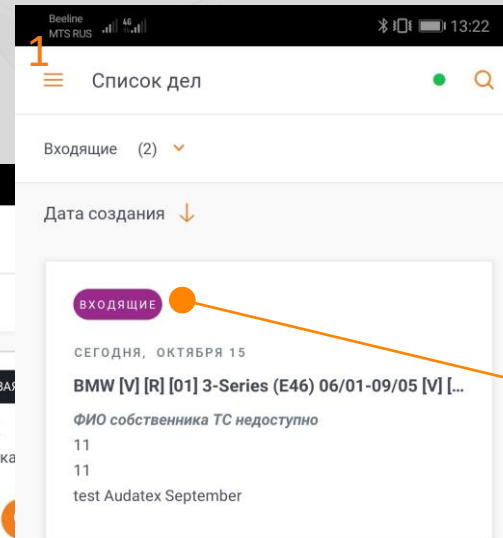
Beeline
MTS RUS
13:22

1

Список дел

Входящие (2)

Дата создания

ВХОДЯЩИЕ

СЕГОДНЯ, ОКТЯБРЯ 15

BMW [V] [R] [01] 3-Series (E46) 06/01-09/05 [V] [...

ФИО собственника ТС недоступно

11

11

test Audatex September

ВАЯ

ка